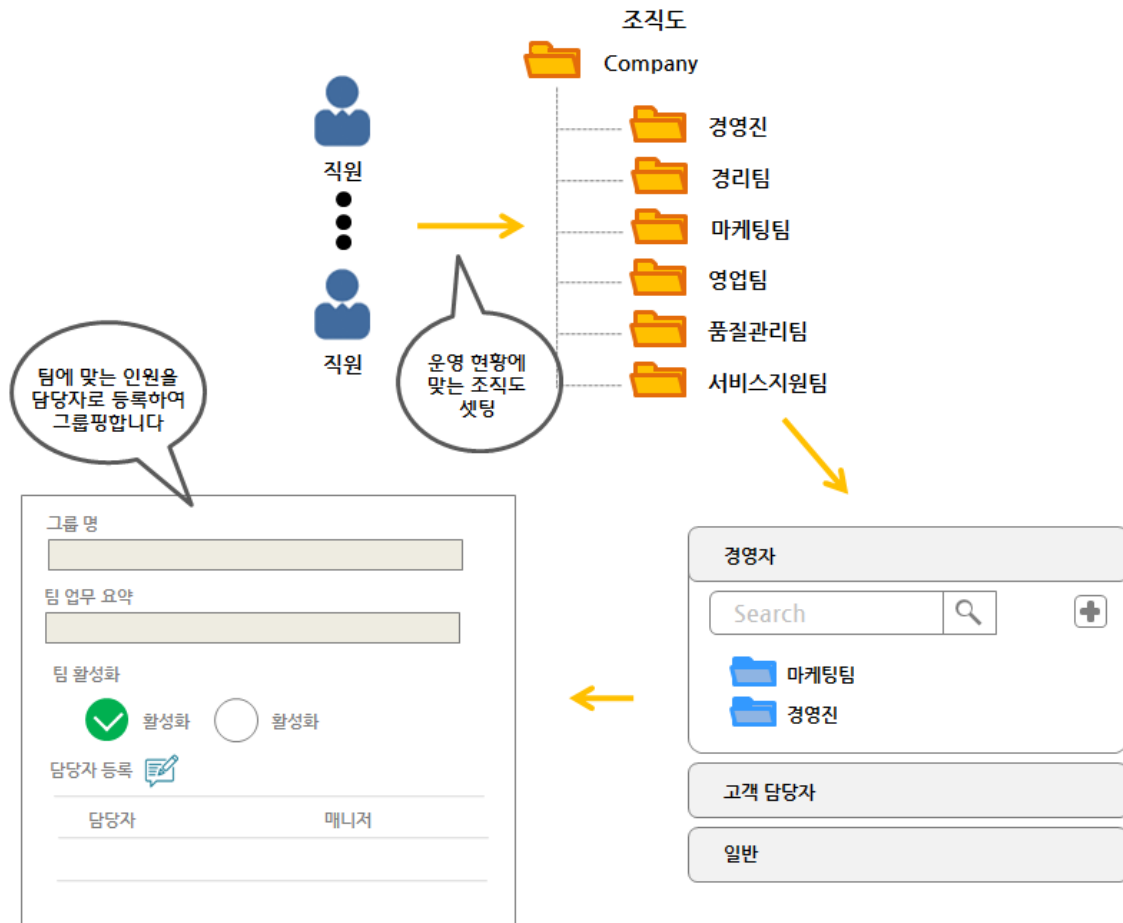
조직도

Company

경영진

경리팀

마케팅팀

영업팀

품질관리팀

서비스지원팀

직원

직원

운영 현황에 맞는 조직도 셋팅

팀에 맞는 인원을 담당자로 등록하여 그룹핑합니다

그룹 명

팀 업무 요약

팀 활성화

활성화

활성화

담당자 등록

| 담당자 | 매니저 |
|---|---|
| | |

경영자

Search

마케팅팀

경영진

고객 담당자

일반